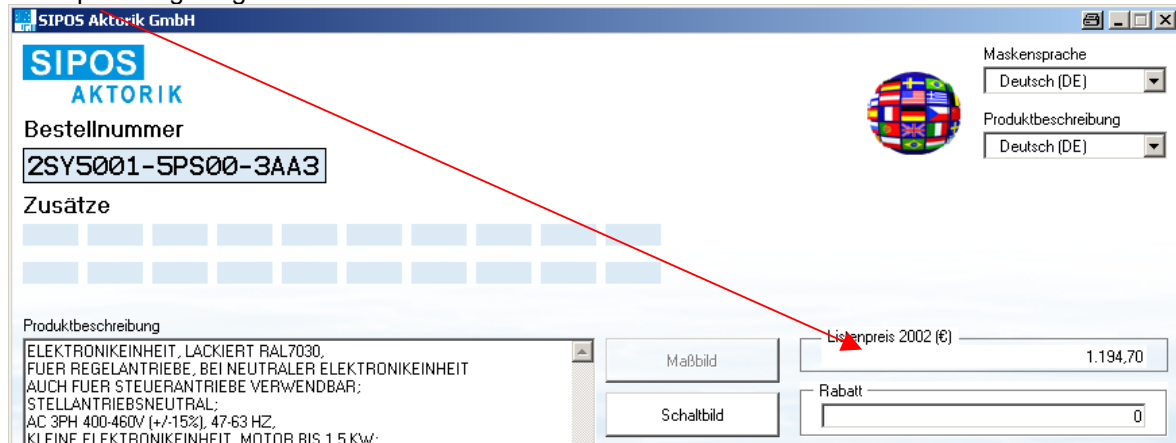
SIPOS Aktorik GmbH

SIPOS
AKTORIK

Bestellnummer

2SY5001-5PS00-3AA3

Zusätze

Maskensprache
Deutsch (DE)

Produktbeschreibung
Deutsch (DE)

Produktbeschreibung
ELEKTRONIKEINHEIT, LACKIERT RAL7030,
FUER REGELANTRIEBE, BEI NEUTRALER ELEKTRONIKEINHEIT
AUCH FUER STEUERANTRIEBE VERWENDBAR;
STELLANTRIEBSNEUTRAL;
AC 3PH 400-460V (+/-15%), 47-63 HZ,
KLEINE ELEKTRONIKEINHEIT, MOTOR BIS 1,5 KW;

Maßbild

Schaltbild

Listenpreis 2002 (€)
1.194,70

Rabatt
0